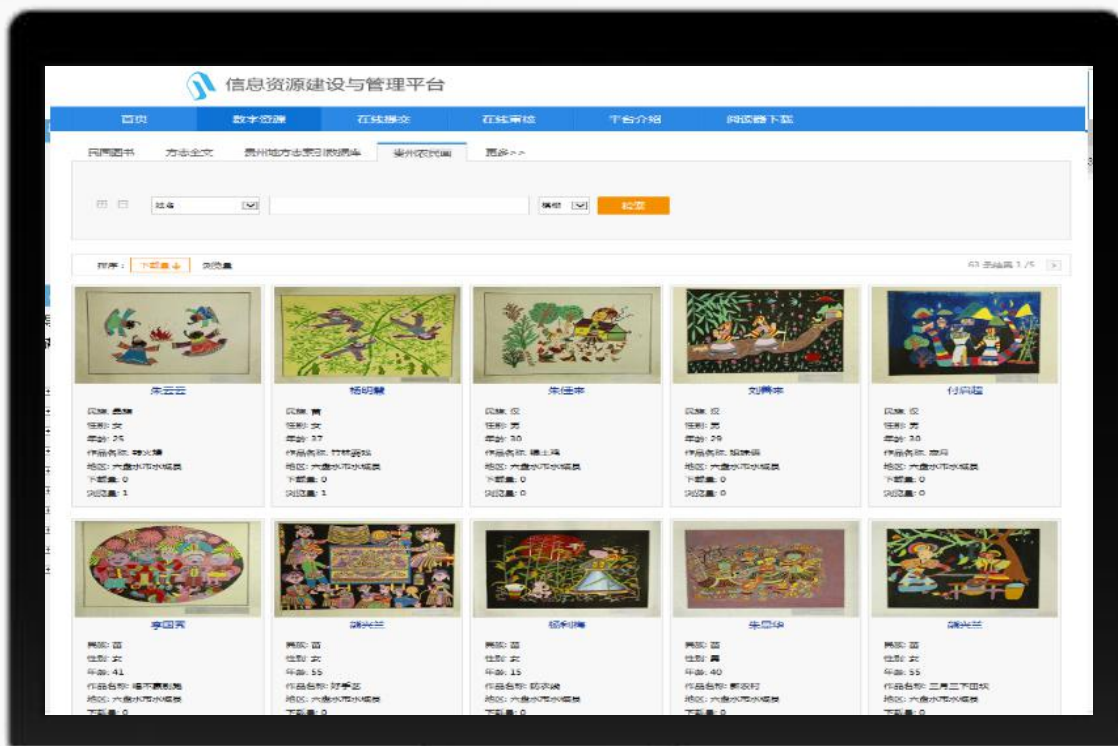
信息资源建设与管理平台

首页 数字资源 在线提交 在线审核 平台介绍 阅读器下载

民国图书 方志全文 贵州地方志索引数据库 贵州农民画 更多>>

姓名 模糊 检索

排序： 下载量 浏览量

63 条结果 1/5

朱云云
民族: 彝族
性别: 女
年龄: 25
作品名称: 转火把
地区: 六盘水市水城县
下载量: 0
浏览量: 1

杨明慧
民族: 青
性别: 女
年龄: 37
作品名称: 竹林鸟鸣
地区: 六盘水市水城县
下载量: 0
浏览量: 1

朱佳未
民族: 汉
性别: 男
年龄: 30
作品名称: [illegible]
地区: 六盘水市水城县
下载量: 0
浏览量: 0

刘腾来
民族: 汉
性别: 男
年龄: 29
作品名称: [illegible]
地区: 六盘水市水城县
下载量: 0
浏览量: 0

付向超
民族: 汉
性别: 男
年龄: 30
作品名称: 赛马
地区: 六盘水市水城县
下载量: 0
浏览量: 0

李国芳
民族: 苗
性别: 女
年龄: 41
作品名称: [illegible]
地区: 六盘水市水城县
下载量: 0

謝兴兰
民族: 苗
性别: 女
年龄: 55
作品名称: 好季节
地区: 六盘水市水城县
下载量: 0

杨利梅
民族: 苗
性别: 女
年龄: 15
作品名称: 苗衣裳
地区: 六盘水市水城县
下载量: 0

朱显华
民族: 苗
性别: 男
年龄: 40
作品名称: 新农村
地区: 六盘水市水城县
下载量: 0

謝兴兰
民族: 苗
性别: 女
年龄: 55
作品名称: 三月三下田坝
地区: 六盘水市水城县
下载量: 0